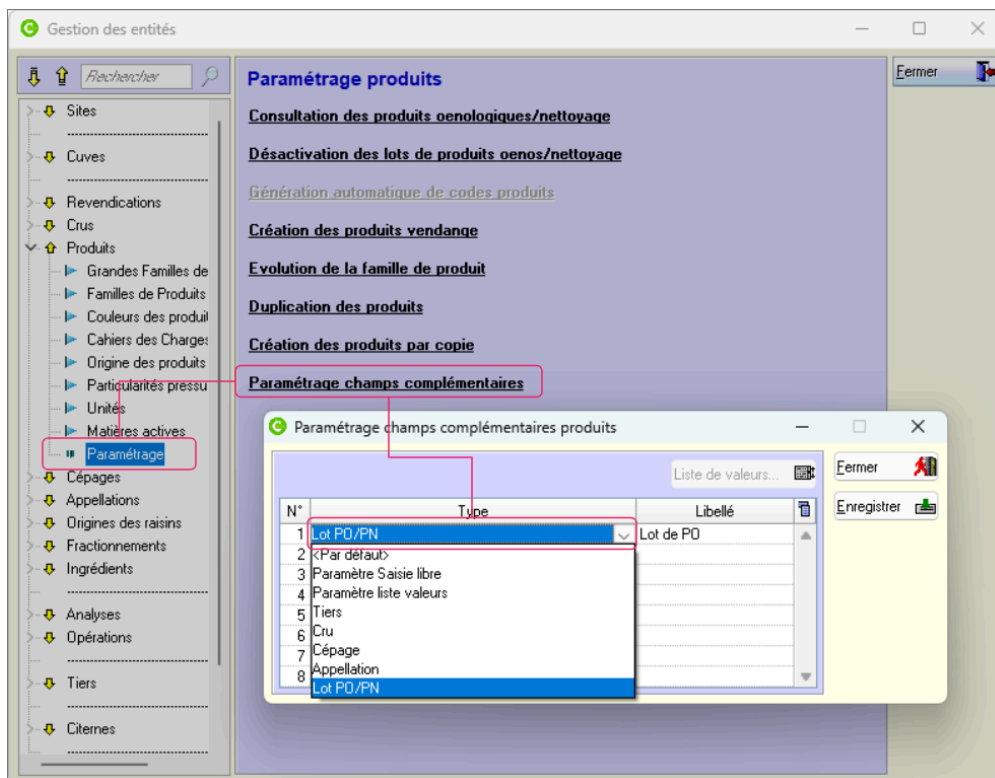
Gestion des entités

Rechercher

Sites
Cuves
Revendications
Crus
Produits
Grandes Familles de
Familles de Produits
Couleurs des produit
Cahiers des Charges
Origine des produits
Particularités pressu
Unités
Matières actives
Paramétrage
Cépages
Appellations
Origines des raisins
Fractionnements
Ingrédients
Analyses
Opérations
Tiers
Citernes

Paramétrage produits

Consultation des produits oenologiques/nettoyage

Désactivation des lots de produits oenos/nettoyage

Génération automatique de codes produits

Création des produits vendange

Evolution de la famille de produit

Duplication des produits

Création des produits par copie

Paramétrage champs complémentaires

Fermer

Paramétrage champs complémentaires produits

Liste de valeurs...

Fermer

Enregistrer

| N° | Type | Libellé |
|---|---|---|
| 1 | Lot PO/PN | Lot de PO |
| 2 | <Par défaut> | |
| 3 | Paramètre Saisie libre | |
| 4 | Paramètre liste valeurs | |
| 5 | Tiers | |
| 6 | Cru | |
| 7 | Cépage | |
| 8 | Appellation | |
| | Lot PO/PN | |